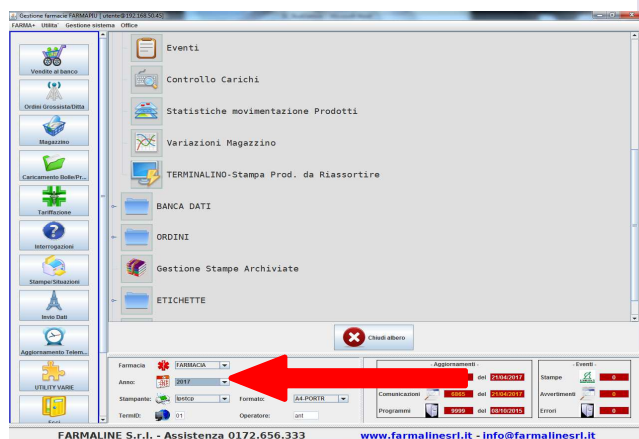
Gestione farmacie FARMAPIU [utente@192.168.50.45]
FARMA+ Utilità Gestione sistema Office

Vendite al banco
Ordini Grossista/Ditta
Magazzino
Caricamento Bolle/Pr...
Tariffazione
Interrogazioni
Stampe/Situazioni
Invio Dati
Aggiornamento Telem...
UTILITY VARIE

Eventi
Controllo Carichi
Statistiche movimentazione Prodotti
Variazioni Magazzino
TERMINALINO-Stampa Prod. da Riassortire
BANCA DATI
ORDINI
Gestione Stampe Archiviate
ETICHETTE

Chiudi albero

Farmacia FARMACIA
Anno: 2017
Stampante: Ipstca
Formato: A4-PORTR
TermID: 01
Operatore: gnt

- Aggiornamenti -
del 21/04/2017
Comunicazioni 6865 del 21/04/2017
Programmi 9999 del 08/10/2015

- Eventi -
Stampe 0
Avvertimenti 0
Errori 0

FARMALINE S.r.l. - Assistenza 0172.656.333 www.farmalinesrl.it - info@farmalinesrl.it